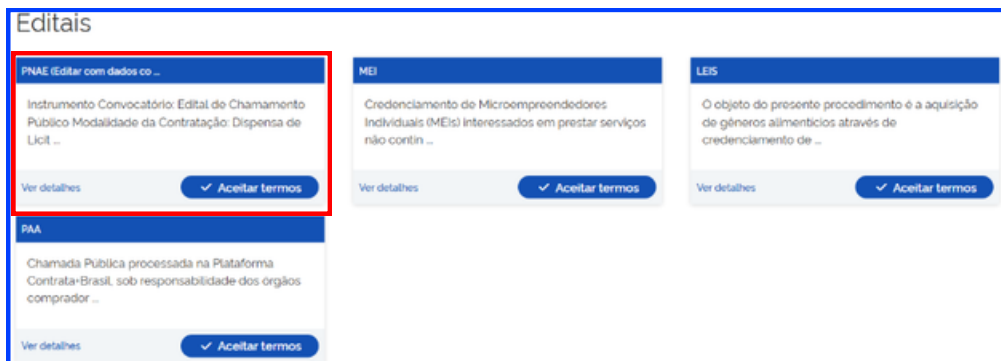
Editais

PNAE (Editar com dados co ...

Instrumento Convocatório: Edital de Chamamento Público Modalidade da Contratação: Dispensa de Licit ...

Ver detalhes

✓ Aceitar termos

MEI

Credenciamento de Microempreendedores Individuais (MEIs) interessados em prestar serviços não contin ...

Ver detalhes

✓ Aceitar termos

LEIS

O objeto do presente procedimento é a aquisição de gêneros alimentícios através de credenciamento de ...

Ver detalhes

✓ Aceitar termos

PAA

Chamada Pública processada na Plataforma Contrata+Brasil, sob responsabilidade dos órgãos comprador ...

Ver detalhes

✓ Aceitar termos